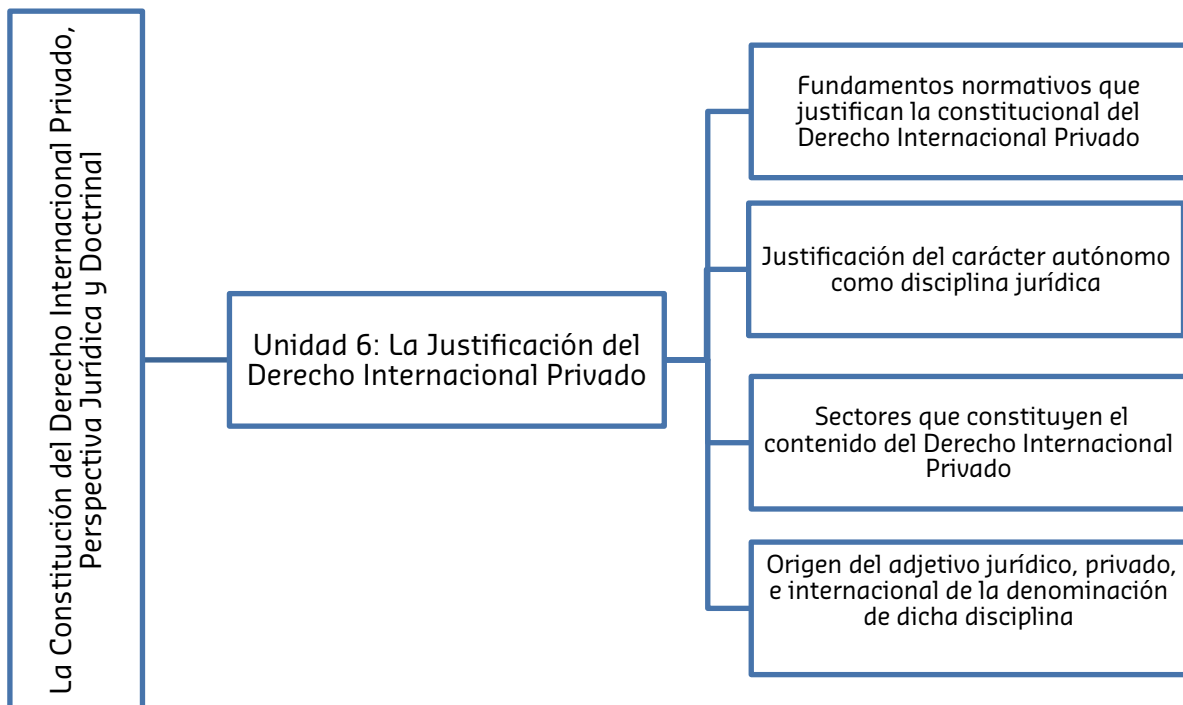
La Constitución del Derecho Internacional Privado, Perspectiva Jurídica y Doctrinal

Unidad 6: La Justificación del Derecho Internacional Privado

Fundamentos normativos que justifican la constitucional del Derecho Internacional Privado

Justificación del carácter autónomo como disciplina jurídica

Sectores que constituyen el contenido del Derecho Internacional Privado

Origen del adjetivo jurídico, privado, e internacional de la denominación de dicha disciplina